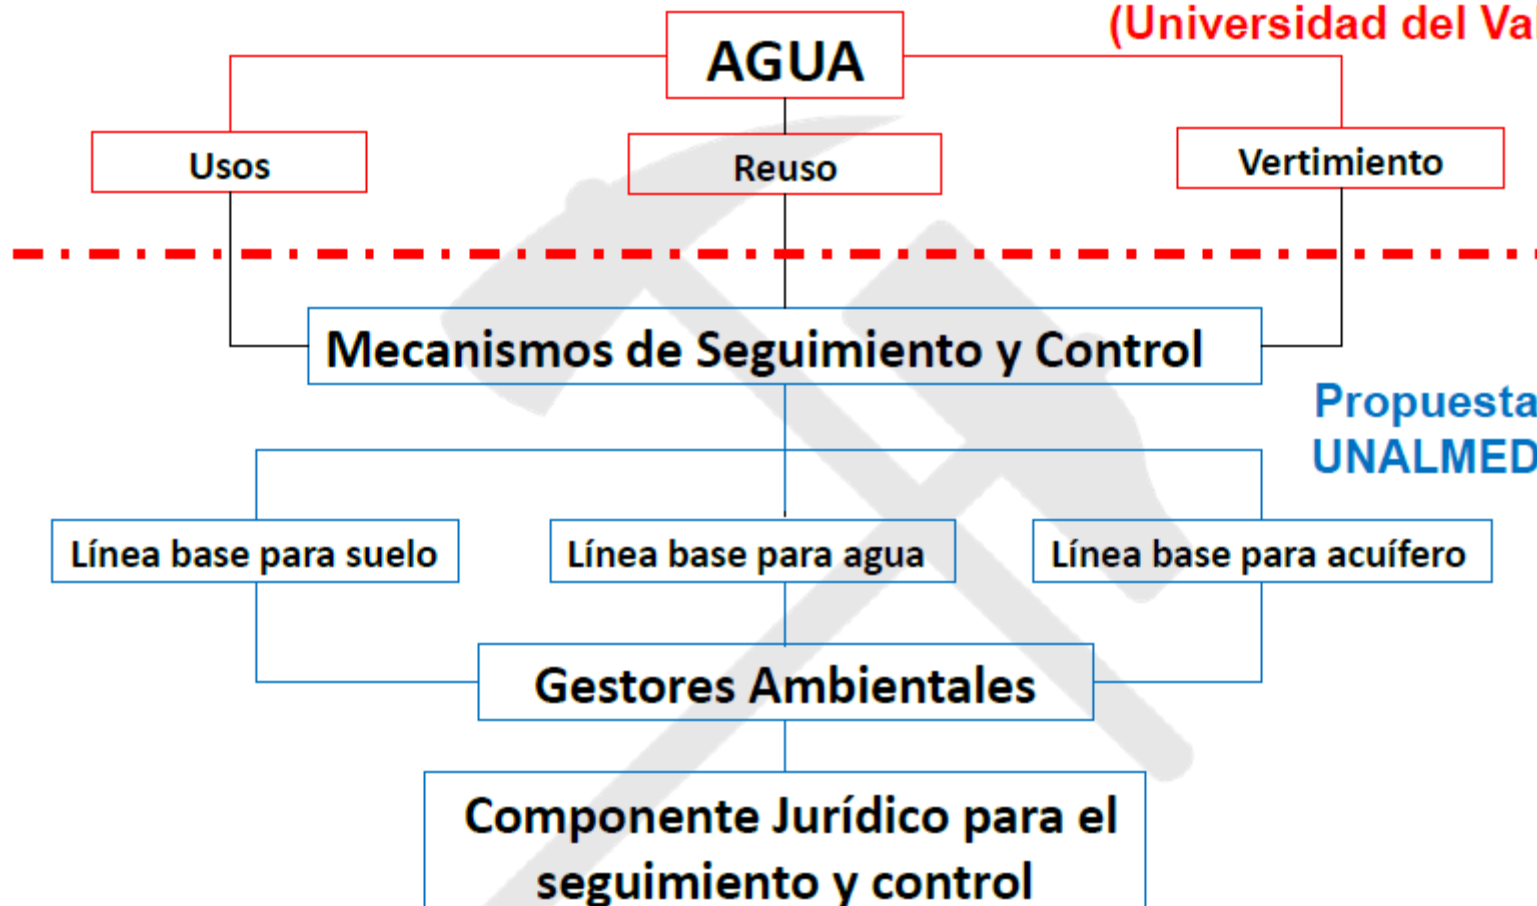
(Universidad del Va

AGUA

Usos

Reuso

Vertimiento

Mecanismos de Seguimiento y Control

Propuesta
UNALMED

Línea base para suelo

Línea base para agua

Línea base para acuífero

Gestores Ambientales

Componente Jurídico para el seguimiento y control